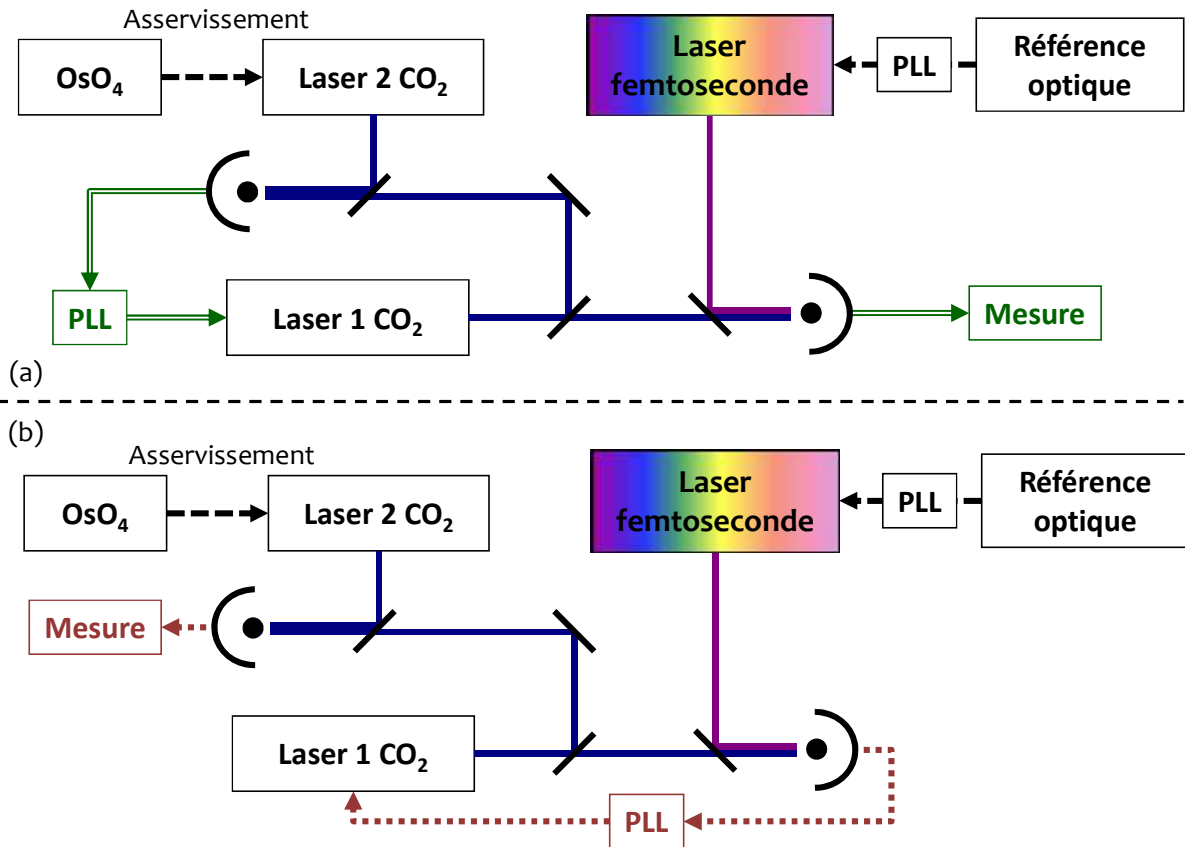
Asservissement

$OsO_4$

Laser 2 $CO_2$

Laser femtoseconde

PLL

Référence optique

PLL

Laser 1 $CO_2$

Mesure

(a)

(b)

Asservissement

$OsO_4$

Laser 2 $CO_2$

Laser femtoseconde

PLL

Référence optique

Mesure

Laser 1 $CO_2$

PLL